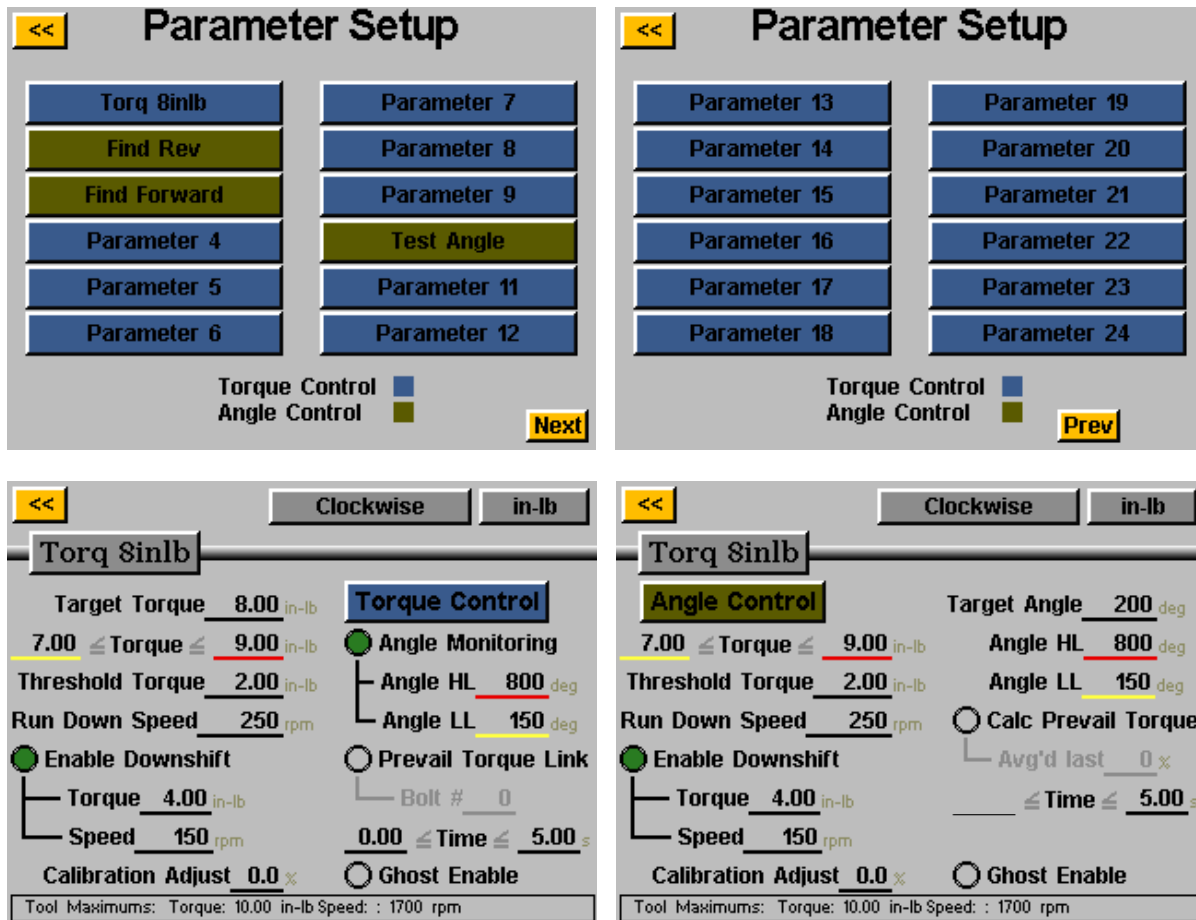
<< Parameter Setup

Torq 8inlb
Find Rev
Find Forward
Parameter 4
Parameter 5
Parameter 6

Parameter 7
Parameter 8
Parameter 9
Test Angle
Parameter 11
Parameter 12

Torque Control
Angle Control

Next

<< Parameter Setup

Parameter 13
Parameter 14
Parameter 15
Parameter 16
Parameter 17
Parameter 18

Parameter 19
Parameter 20
Parameter 21
Parameter 22
Parameter 23
Parameter 24

Torque Control
Angle Control

Prev

<< Clockwise in-lb

Torq 8inlb

Target Torque 8.00 in-lb
7.00 ≤ Torque ≤ 9.00 in-lb
Threshold Torque 2.00 in-lb
Run Down Speed 250 rpm
Enable Downshift
Torque 4.00 in-lb
Speed 150 rpm
Calibration Adjust 0.0 %

Torque Control
Angle Monitoring
Angle HL 800 deg
Angle LL 150 deg
Prevail Torque Link
Bolt # 0
0.00 ≤ Time ≤ 5.00 s
Ghost Enable

Tool Maximums: Torque: 10.00 in-lb Speed: : 1700 rpm

<< Clockwise in-lb

Torq 8inlb

Angle Control
7.00 ≤ Torque ≤ 9.00 in-lb
Threshold Torque 2.00 in-lb
Run Down Speed 250 rpm
Enable Downshift
Torque 4.00 in-lb
Speed 150 rpm
Calibration Adjust 0.0 %

Target Angle 200 deg
Angle HL 800 deg
Angle LL 150 deg
Calc Prevail Torque
Avg'd last 0 %
≤ Time ≤ 5.00 s
Ghost Enable

Tool Maximums: Torque: 10.00 in-lb Speed: : 1700 rpm